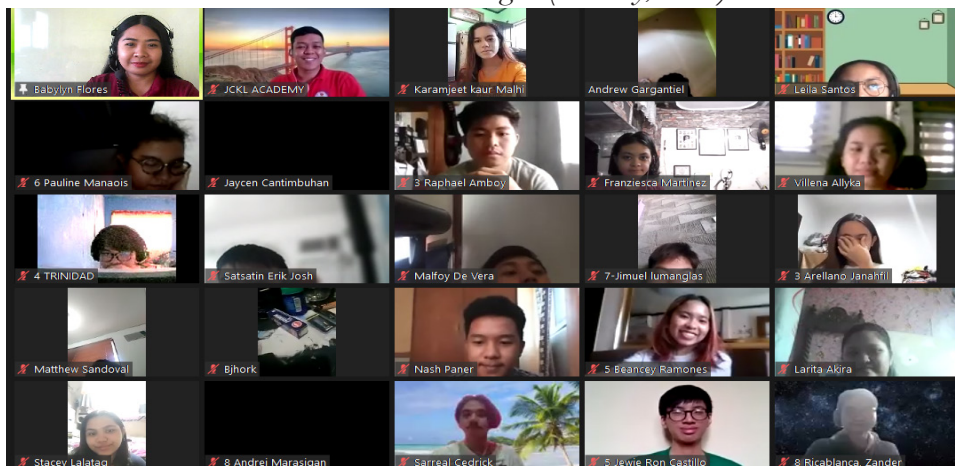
Babylyn Flores
JCKL ACADEMY
Karamjeet kaur Malhi
Andrew Gargantiel
Leila Santos
6 Pauline Manaois
Jaycen Cantimbuhan
3 Raphael Amboy
Franziesca Martinez
Villena Allyka
4 TRINIDAD
Satsatin Erik Josh
Malfoy De Vera
7-Jimuel lumanglas
3 Arellano Janahfil
Matthew Sandoval
Bjhork
Nash Paner
5 Beancey Ramones
Larita Akira
Stacey Lalatag
8 Andrei Marasigan
Sarreal Cedrick
5 Jewie Ron Castillo
8 Ricablanca, Zander